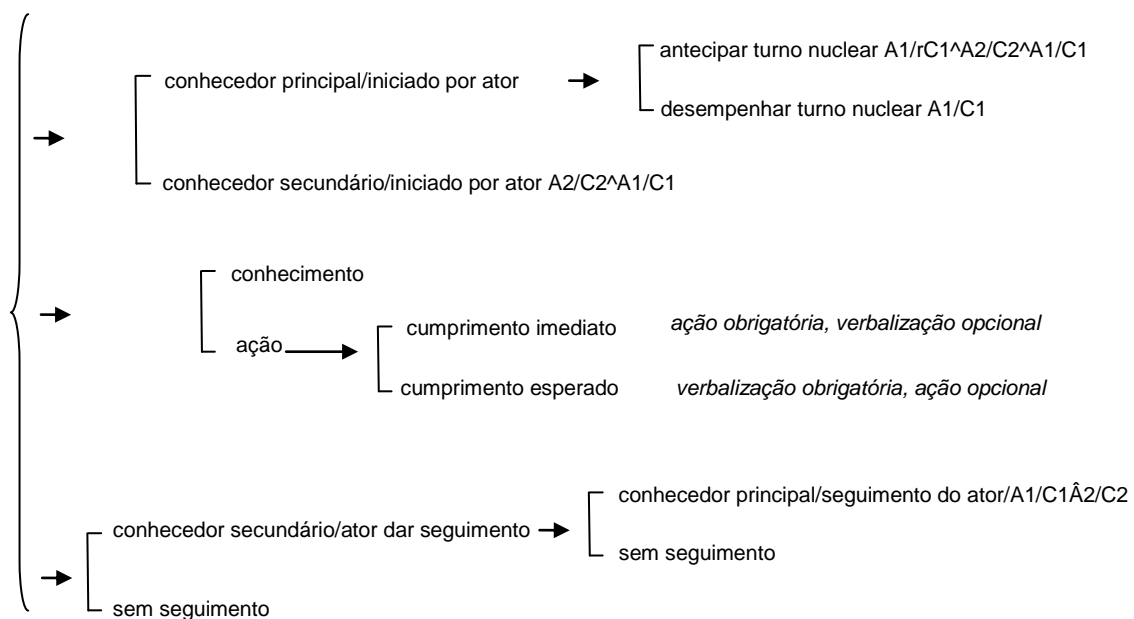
conhecedor principal/iniciado por ator

antecipar turno nuclear A1/rC1^A2/C2^A1/C1

desempenhar turno nuclear A1/C1

conhecedor secundário/iniciado por ator A2/C2^A1/C1

conhecimento

ação

cumprimento imediato *ação obrigatória, verbalização opcional*

cumprimento esperado *verbalização obrigatória, ação opcional*

conhecedor secundário/ator dar seguimento

conhecedor principal/seguimento do ator/A1/C1Â2/C2

sem seguimento

sem seguimento